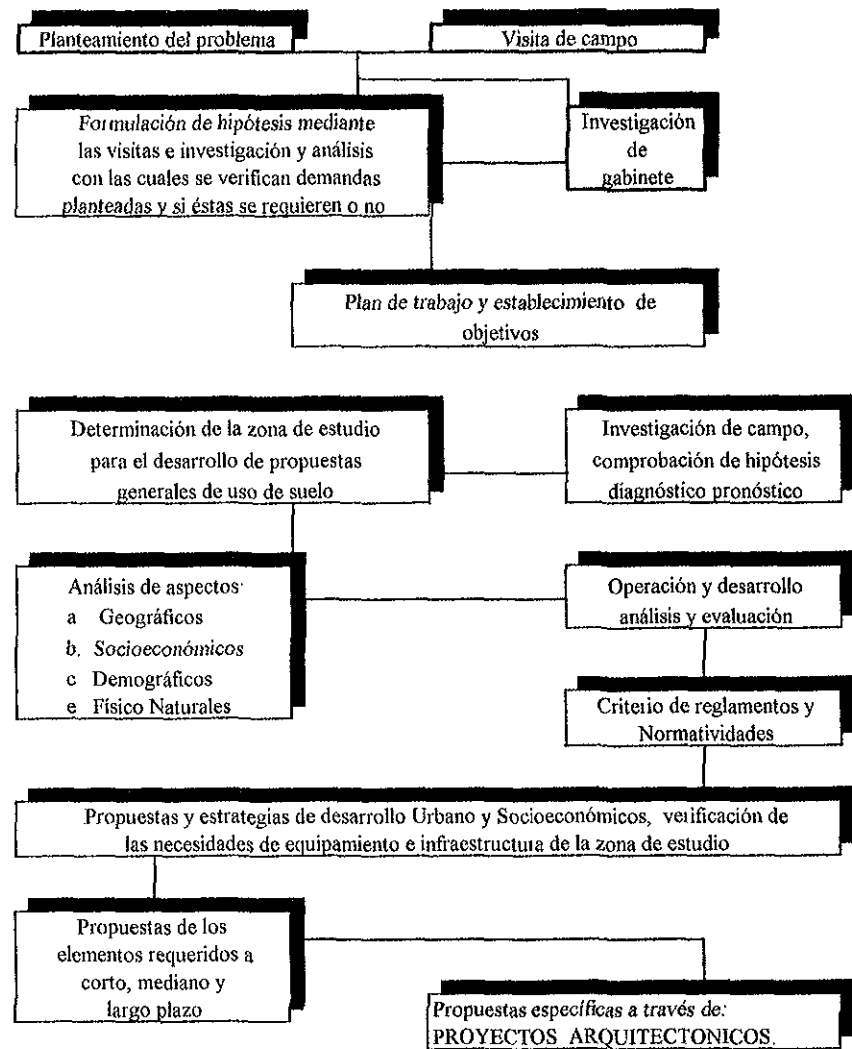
Planteamiento del problema

Visita de campo

Formulación de hipótesis mediante las visitas e investigación y análisis con las cuales se verifican demandas planteadas y si éstas se requieren o no

Investigación de gabinete

Plan de trabajo y establecimiento de objetivos

Determinación de la zona de estudio para el desarrollo de propuestas generales de uso de suelo

Investigación de campo, comprobación de hipótesis diagnóstico pronóstico

Análisis de aspectos:
a Geográficos
b. Socioeconómicos
c Demográficos
e Físico Naturales

Operación y desarrollo análisis y evaluación

Criterio de reglamentos y Normatividades

Propuestas y estrategias de desarrollo Urbano y Socioeconómicos, verificación de las necesidades de equipamiento e infraestructura de la zona de estudio

Propuestas de los elementos requeridos a corto, mediano y largo plazo

Propuestas específicas a través de: PROYECTOS ARQUITECTONICOS.